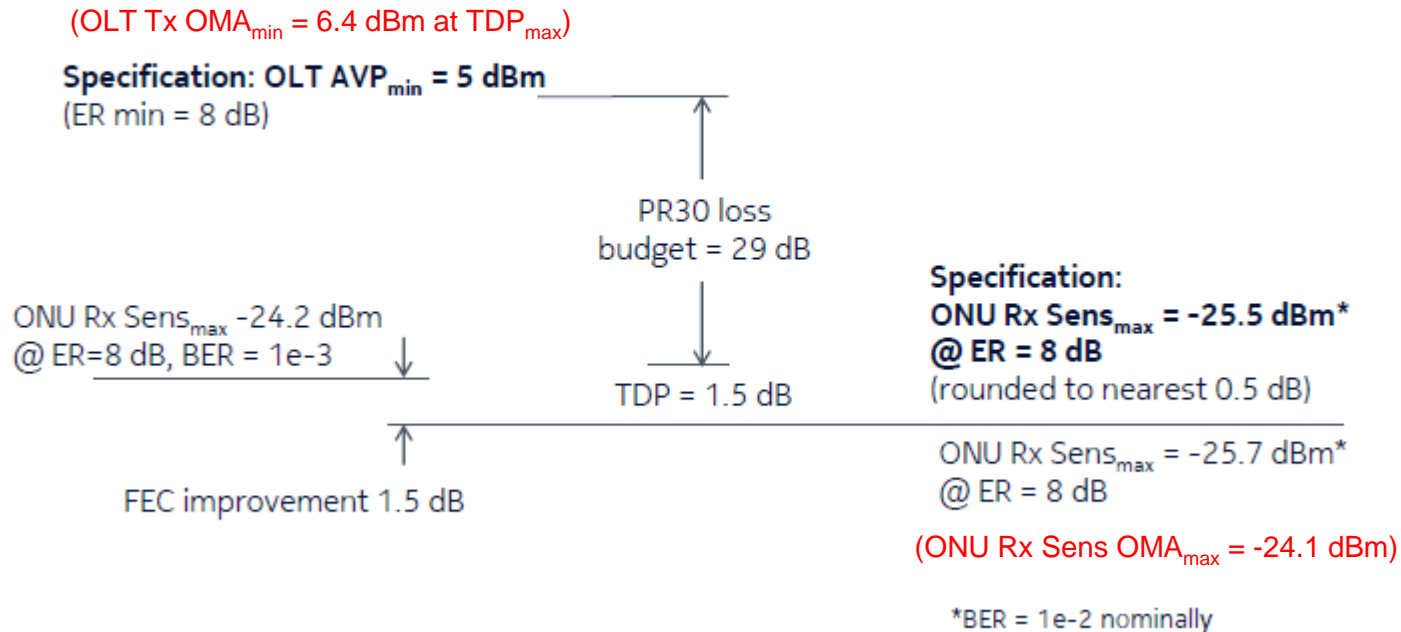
(OLT Tx OMA$_{min}$ = 6.4 dBm at TDP$_{max}$)

**Specification: OLT AVP$_{min}$ = 5 dBm**
(ER min = 8 dB)

PR30 loss budget = 29 dB

ONU Rx Sens$_{max}$ -24.2 dBm
@ ER=8 dB, BER = 1e-3

TDP = 1.5 dB

**Specification:**
**ONU Rx Sens$_{max}$ = -25.5 dBm\***
**@ ER = 8 dB**
(rounded to nearest 0.5 dB)

FEC improvement 1.5 dB

ONU Rx Sens$_{max}$ = -25.7 dBm*
@ ER = 8 dB

(ONU Rx Sens OMA$_{max}$ = -24.1 dBm)

*BER = 1e-2 nominally